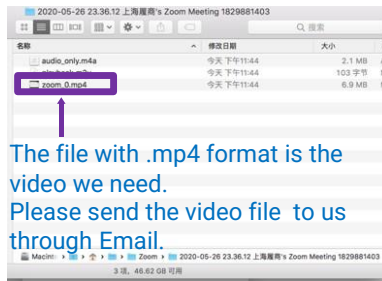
2020-05-26 23.36.12 上海雁商's Zoom Meeting 1829881403

搜索

名称 | 修改日期 | 大小
audio_only.m4a | 今天 下午11:44 | 2.1 MB
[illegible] | 今天 下午11:44 | 103 字节
zoom_0.mp4 | 今天 下午11:44 | 6.9 MB

The file with .mp4 format is the video we need.
Please send the video file to us through Email.

Macint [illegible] › Zoom › 2020-05-26 23.36.12 上海雁商's Zoom Meeting 1829881403

3 项，46.62 GB 可用